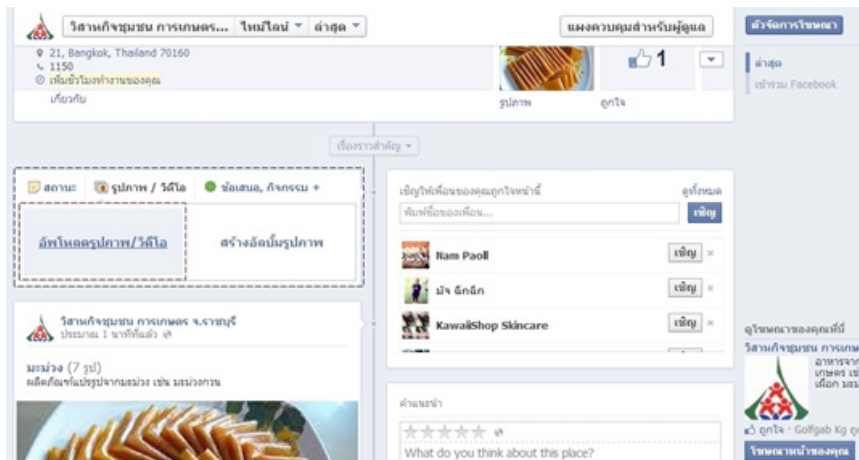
วิสาหกิจชุมชน การเกษตร... ไทม์ไลน์ ▾ ล่าสุด ▾

แผงควบคุมสำหรับผู้ดูแล

ตัวจัดการโฆษณา

21, Bangkok, Thailand 70160
1150
เพิ่มชั่วโมงทำงานของคุณ

เกี่ยวกับ

รูปภาพ

1

ถูกใจ

ล่าสุด

เข้าร่วม Facebook

เรื่องราวสำคัญ ▾

สถานะ รูปภาพ / วิดีโอ ข้อเสนอ, กิจกรรม +

อัพโหลดรูปภาพ/วิดีโอ

สร้างอัลบั้มรูปภาพ

เชิญให้เพื่อนของคุณถูกใจหน้านี้

ดูทั้งหมด

พิมพ์ชื่อของเพื่อน...

เชิญ

Nam Paoll เชิญ ×

มัจ ฉึกฉึก เชิญ ×

KawaiiShop Skincare เชิญ ×

วิสาหกิจชุมชน การเกษตร จ.ราชบุรี
ประมาณ 1 นาทีที่แล้ว

มะม่วง (7 รูป)
ผลิตภัณฑ์แปรรูปจากมะม่วง เช่น มะม่วงกวน

คำแนะนำ

What do you think about this place?

ดูโฆษณาของคุณที่นี่
วิสาหกิจชุมชน การเกษ
อาหารจาก
เกษตร เช่
เลือก มะม

ถูกใจ · Golfgab Kg ถูก

โฆษณาหน้าของคุณ